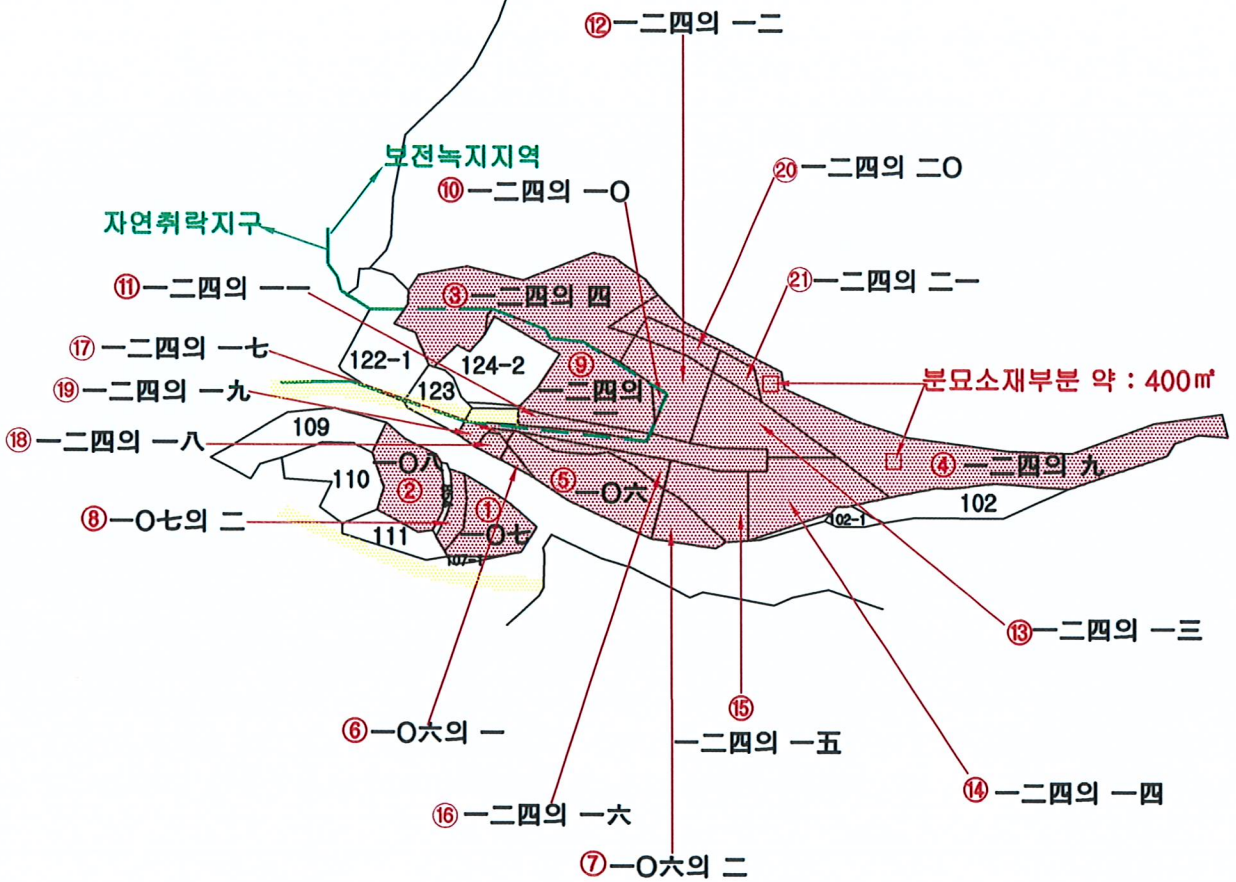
⑫一二四의 一二

보전녹지지역

⑩一二四의 一O

⑳一二四의 二O

자연취락지구

⑪一二四의 一一

③一二四의 四

㉑一二四의 二一

⑰一二四의 一七

122-1

124-2

⑨一二四의 一

분묘소재부분 약 : 400㎡

⑲一二四의 一九

123

⑱一二四의 一八

109

④一二四의 九

一O八

110

②

⑤一O六

102

⑧一O七의 二

①

02-1

111

一O七

107-1

⑬一二四의 一三

⑮

⑥一O六의 一

一二四의 一五

⑭一二四의 一四

⑯一二四의 一六

⑦一O六의 二